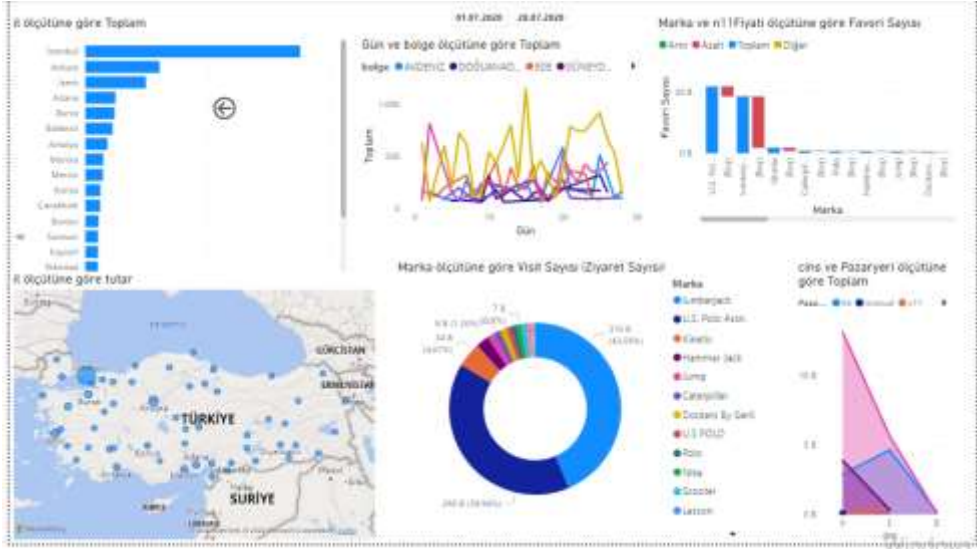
il ölçütüne göre Toplam

01.07.2020 28.07.2020

İstanbul
Ankara
İzmir
Adana
Bursa
Balıkesir
Antalya
Manisa
Mersin
Konya
Çanakkale
Bolu
Samsun
Kayseri
Malatya

Gün ve bölge ölçütüne göre Toplam

bölge AKDENİZ DOĞUANAD... EGE GÜNEYD...

Toplam

Gün

Marka ve n11Fiyatı ölçütüne göre Favori Sayısı

Artış Azalt Toplam Diğer

Favori Sayısı

Marka

il ölçütüne göre tutar

GÜRCİSTAN

ERMENİSTAN

TÜRKİYE

SURİYE

Marka ölçütüne göre Visit Sayısı (Ziyaret Sayısı)

Marka
Lumberjack
U.S. Polo Assn.
Kinetix
Hammer Jack
Jump
Caterpillar
Dockers By Gerli
U.S POLO
Polo
Tetra
Scooter
Lescon

cins ve Pazaryeri ölçütüne göre Toplam

Pazа... hb trendyol n11